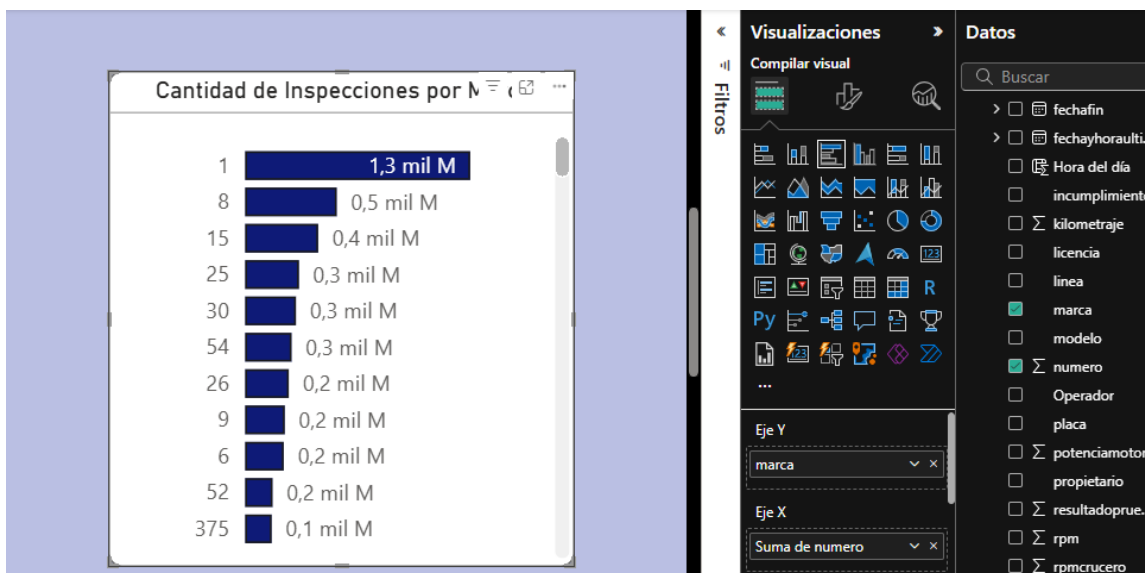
Cantidad de Inspecciones por M

| | |
|---|---|
| 1 | 1,3 mil M |
| 8 | 0,5 mil M |
| 15 | 0,4 mil M |
| 25 | 0,3 mil M |
| 30 | 0,3 mil M |
| 54 | 0,3 mil M |
| 26 | 0,2 mil M |
| 9 | 0,2 mil M |
| 6 | 0,2 mil M |
| 52 | 0,2 mil M |
| 375 | 0,1 mil M |

Filtros

Visualizaciones

Compilar visual

R

Py

123

...

Eje Y

marca

Eje X

Suma de numero

Datos

Buscar

fechafin

fechayhoraulti

Hora del día

incumplimiento

$\Sigma$ kilometraje

licencia

linea

marca

modelo

$\Sigma$ numero

Operador

placa

$\Sigma$ potenciamotor

propietario

$\Sigma$ resultadoprue

$\Sigma$ rpm

$\Sigma$ rpmcrucero